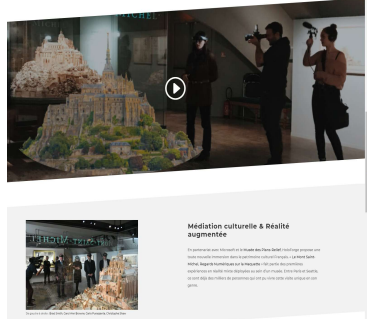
Médiation culturelle & Réalité augmentée

En partenariat avec Microsoft et le Musée des Plans-Reliefs, Iconem propose une toute nouvelle immersion dans le patrimoine culturel français : Le Mont Saint-Michel, Regards numériques sur la Maquette. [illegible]

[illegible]